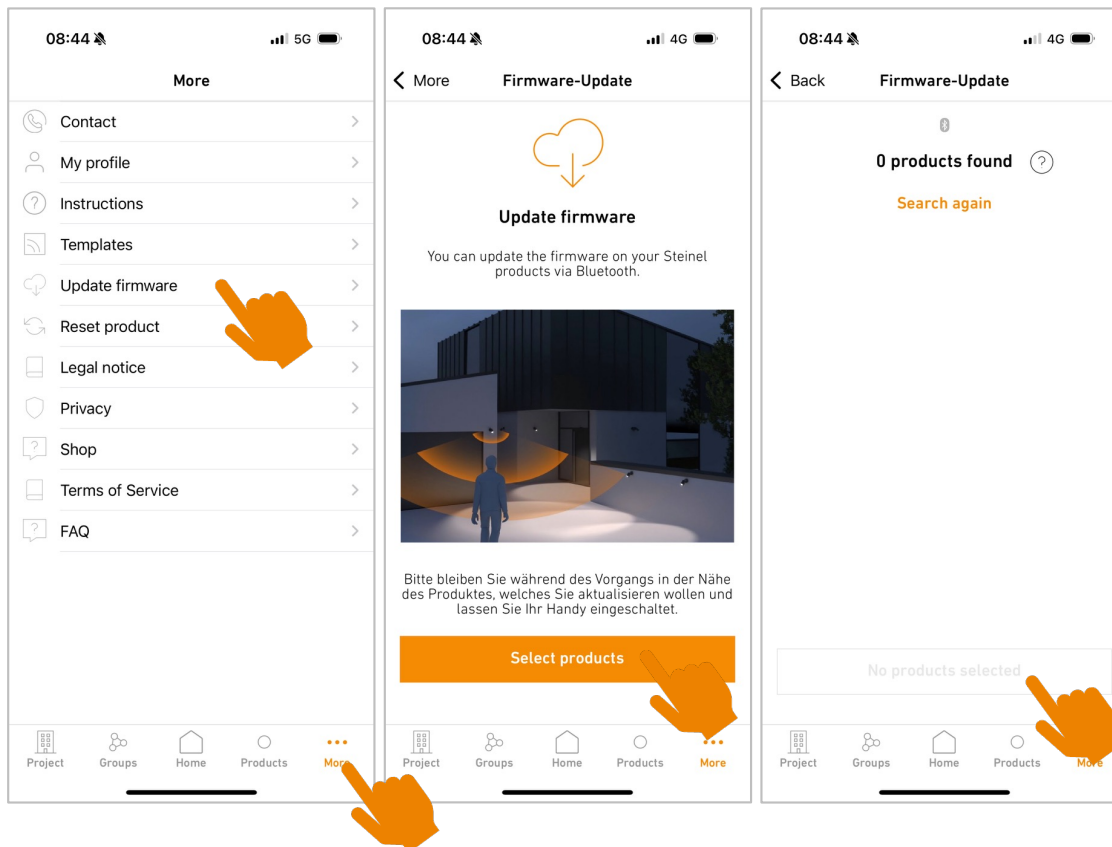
08:44 5G

More

Contact

My profile

Instructions

Templates

Update firmware

Reset product

Legal notice

Privacy

Shop

Terms of Service

FAQ

Project Groups Home Products More

08:44 4G

< More Firmware-Update

Update firmware

You can update the firmware on your Steinel products via Bluetooth.

Bitte bleiben Sie während des Vorgangs in der Nähe des Produktes, welches Sie aktualisieren wollen und lassen Sie Ihr Handy eingeschaltet.

Select products

Project Groups Home Products More

08:44 4G

< Back Firmware-Update

0 products found ?

Search again

No products selected

Project Groups Home Products More